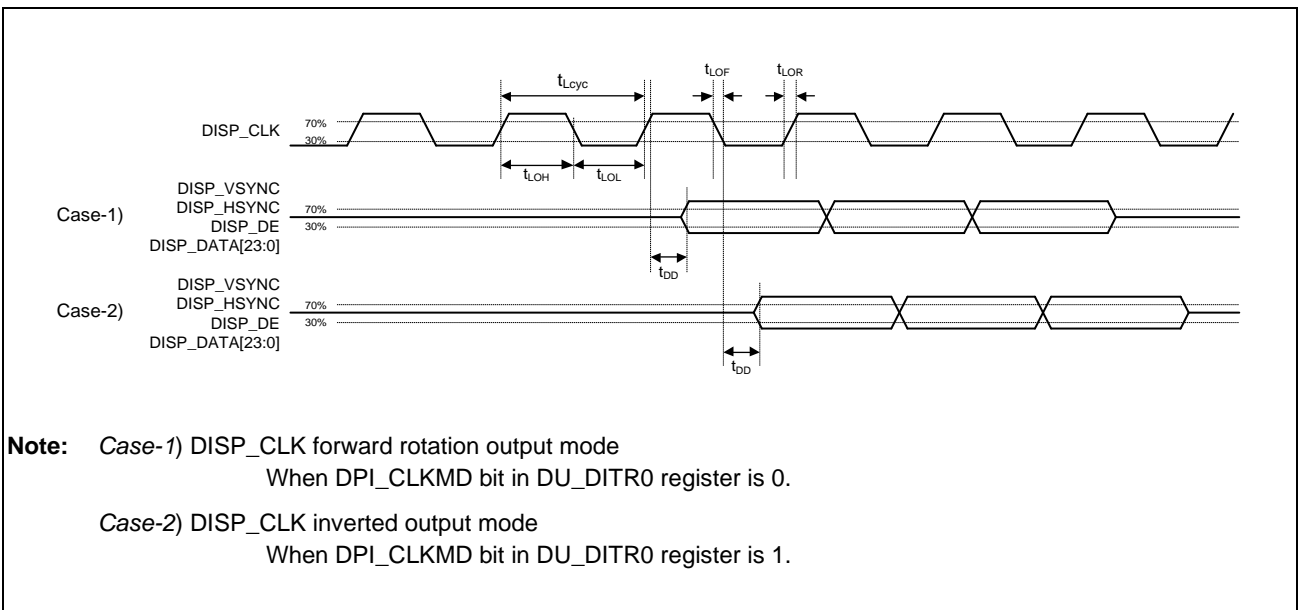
$t_{Lcyc}$

$t_{LOF}$

$t_{LOR}$

DISP_CLK

70%

30%

$t_{LOH}$

$t_{LOL}$

Case-1)

DISP_VSYNC
DISP_HSYNC
DISP_DE
DISP_DATA[23:0]

70%

30%

$t_{DD}$

Case-2)

DISP_VSYNC
DISP_HSYNC
DISP_DE
DISP_DATA[23:0]

70%

30%

$t_{DD}$

**Note:** *Case-1*) DISP_CLK forward rotation output mode
When DPI_CLKMD bit in DU_DITR0 register is 0.

*Case-2*) DISP_CLK inverted output mode
When DPI_CLKMD bit in DU_DITR0 register is 1.